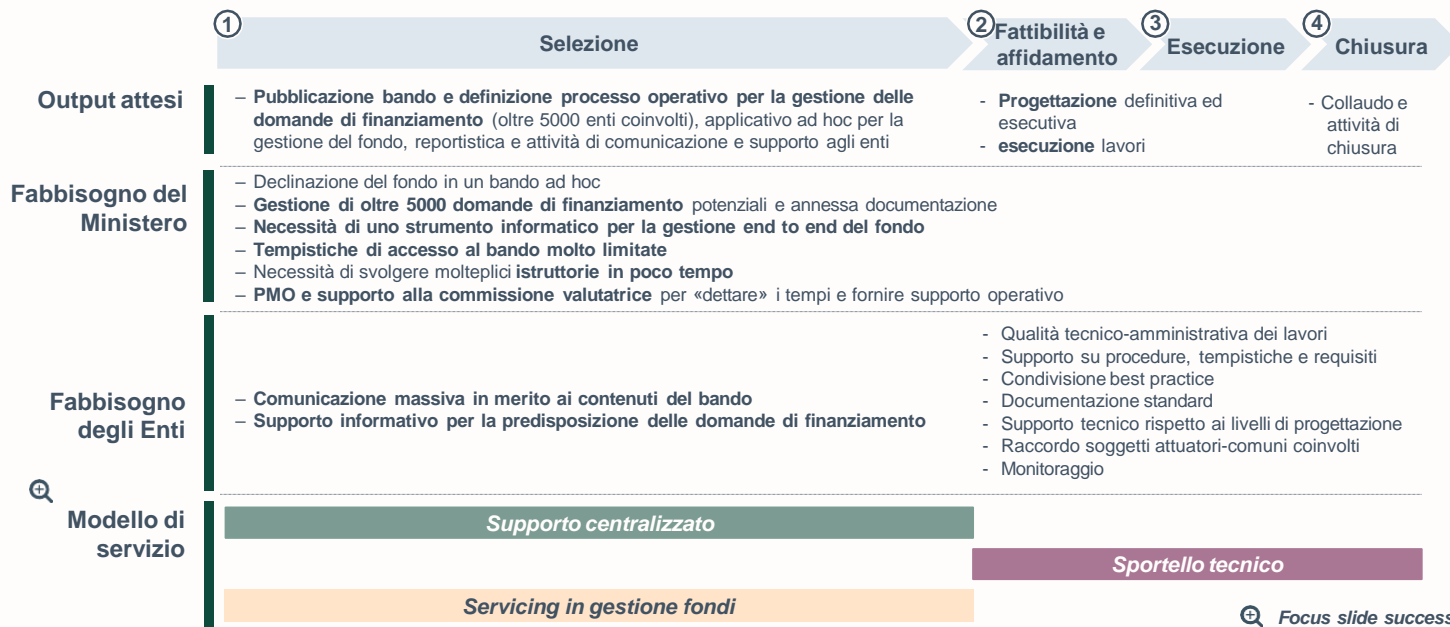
① Selezione

② Fattibilità e affidamento

③ Esecuzione

④ Chiusura

Output attesi

– Pubblicazione bando e definizione processo operativo per la gestione delle domande di finanziamento (oltre 5000 enti coinvolti), applicativo ad hoc per la gestione del fondo, reportistica e attività di comunicazione e supporto agli enti

- Progettazione definitiva ed esecutiva
- esecuzione lavori

- Collaudo e attività di chiusura

Fabbisogno del Ministero

– Declinazione del fondo in un bando ad hoc
– Gestione di oltre 5000 domande di finanziamento potenziali e annessa documentazione
– Necessità di uno strumento informatico per la gestione end to end del fondo
– Tempistiche di accesso al bando molto limitate
– Necessità di svolgere molteplici istruttorie in poco tempo
– PMO e supporto alla commissione valutatrice per «dettare» i tempi e fornire supporto operativo

Fabbisogno degli Enti

– Comunicazione massiva in merito ai contenuti del bando
– Supporto informativo per la predisposizione delle domande di finanziamento

- Qualità tecnico-amministrativa dei lavori
- Supporto su procedure, tempistiche e requisiti
- Condivisione best practice
- Documentazione standard
- Supporto tecnico rispetto ai livelli di progettazione
- Raccordo soggetti attuatori-comuni coinvolti
- Monitoraggio

Modello di servizio

Supporto centralizzato

Sportello tecnico

Servicing in gestione fondi

Focus slide success